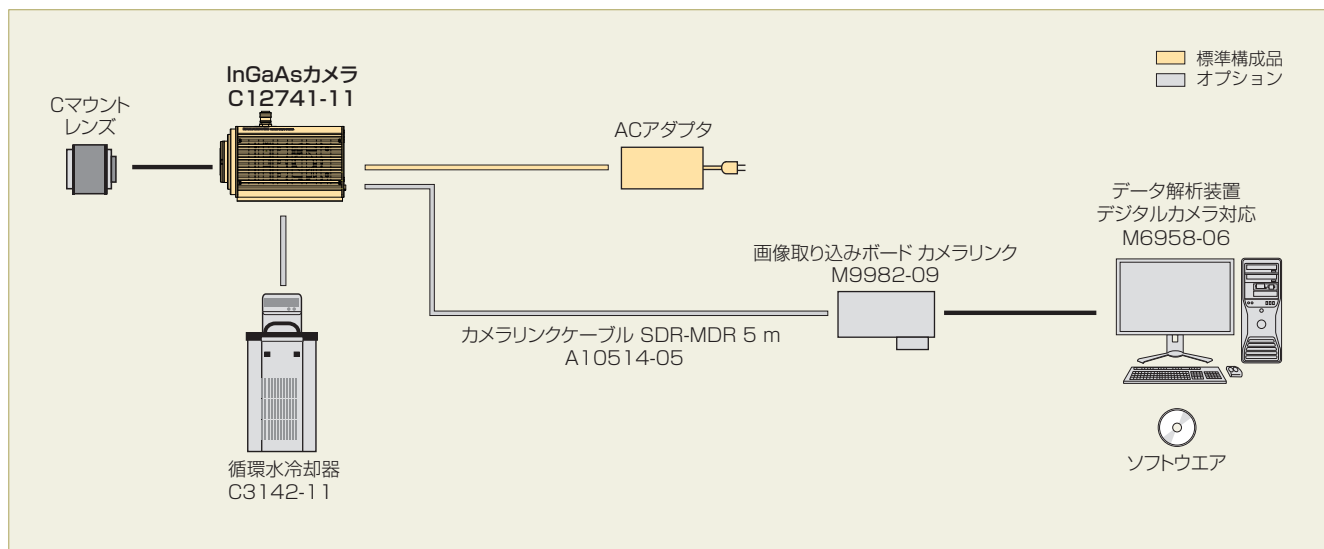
標準構成品
オプション

Cマウント
レンズ

InGaAsカメラ
C12741-11

ACアダプタ

データ解析装置
デジタルカメラ対応
M6958-06

画像取り込みボード カメラリンク
M9982-09

カメラリンクケーブル SDR-MDR 5 m
A10514-05

循環水冷却器
C3142-11

ソフトウエア